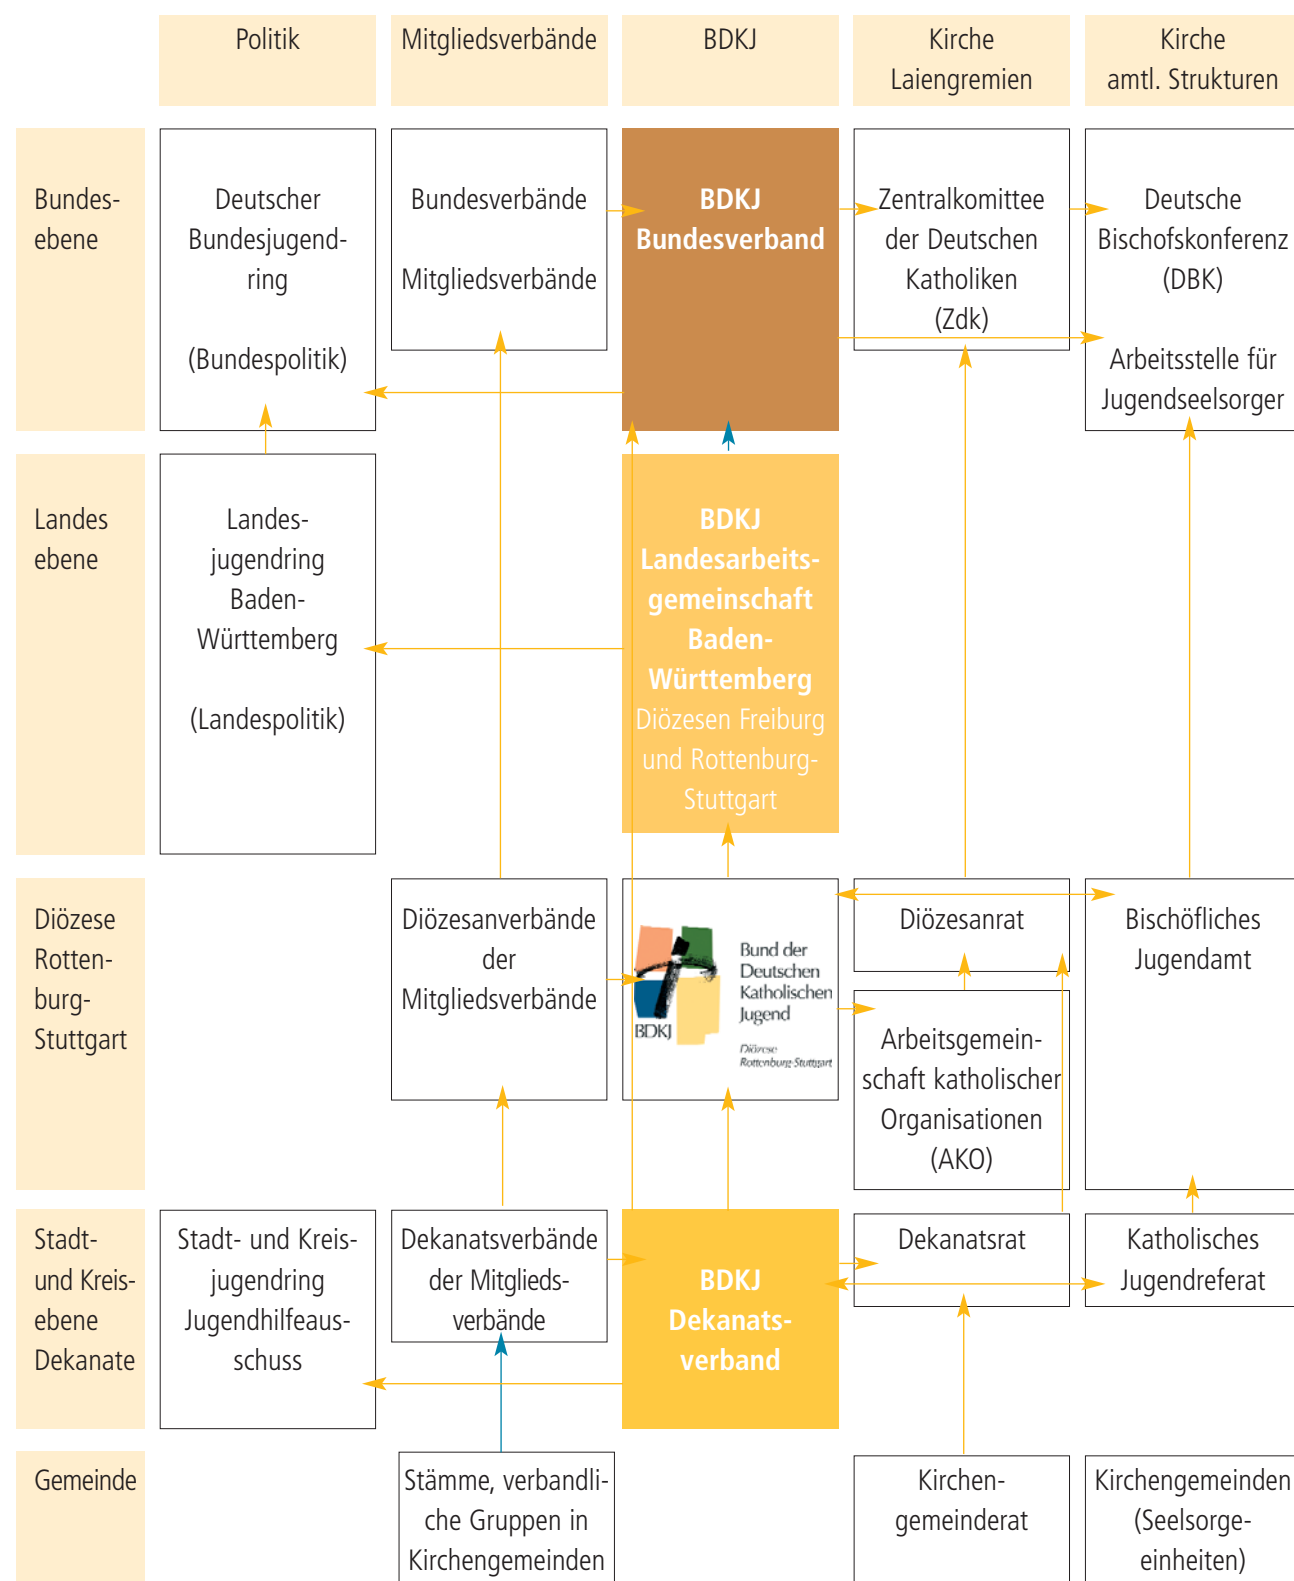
| | Politik | Mitgliedsverbände | BDKJ | Kirche Laiengremien | Kirche amtl. Strukturen |
|---|---|---|---|---|---|
| Bundesebene | Deutscher Bundesjugendring (Bundespolitik) | Bundesverbände Mitgliedsverbände | **BDKJ Bundesverband** | Zentralkomittee der Deutschen Katholiken (Zdk) | Deutsche Bischofskonferenz (DBK) Arbeitsstelle für Jugendseelsorger |
| Landes ebene | Landesjugendring Baden-Württemberg (Landespolitik) | | **BDKJ Landesarbeitsgemeinschaft Baden-Württemberg** Diözesen Freiburg und Rottenburg-Stuttgart | | |
| Diözese Rottenburg-Stuttgart | | Diözesanverbände der Mitgliedsverbände | Bund der Deutschen Katholischen Jugend BDKJ Diözese Rottenburg-Stuttgart | Diözesanrat / Arbeitsgemeinschaft katholischer Organisationen (AKO) | Bischöfliches Jugendamt |
| Stadt- und Kreisebene Dekanate | Stadt- und Kreisjugendring Jugendhilfeausschuss | Dekanatsverbände der Mitgliedsverbände | **BDKJ Dekanatsverband** | Dekanatsrat | Katholisches Jugendreferat |
| Gemeinde | | Stämme, verbandliche Gruppen in Kirchengemeinden | | Kirchengemeinderat | Kirchengemeinden (Seelsorgeeinheiten) |